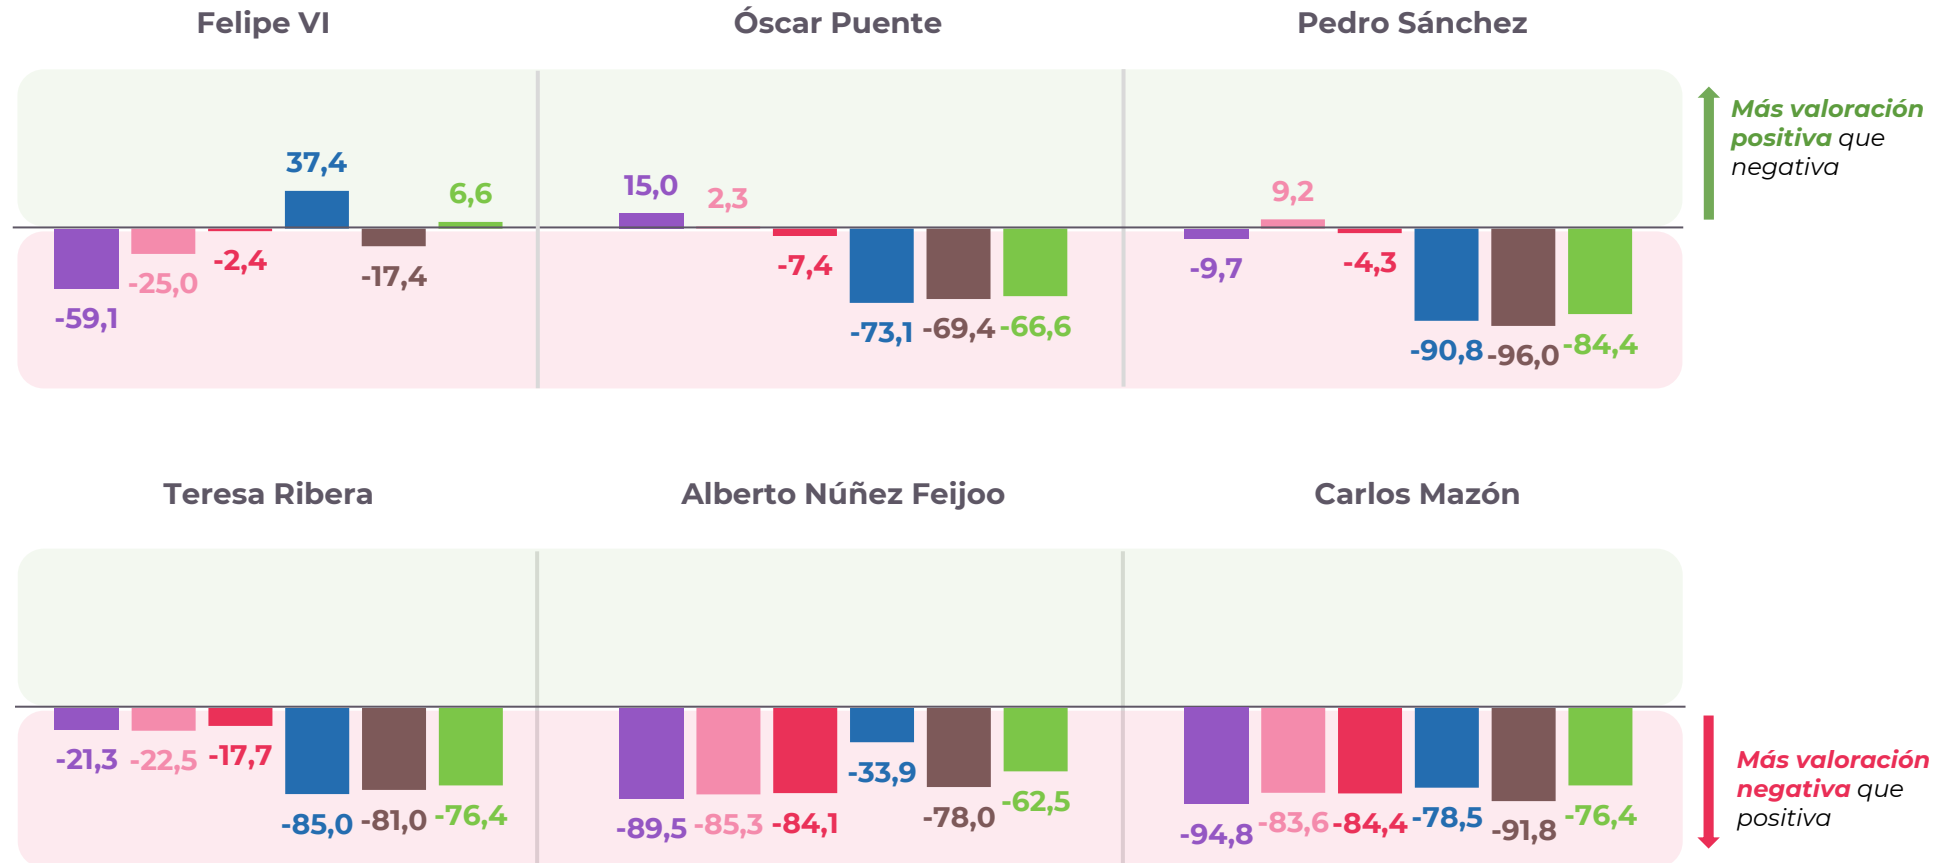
Felipe VI

37,4
6,6
-59,1
-25,0
-2,4
-17,4

Óscar Puente

15,0
2,3
-7,4
-73,1
-69,4
-66,6

Pedro Sánchez

9,2
-9,7
-4,3
-90,8
-96,0
-84,4

Más valoración positiva que negativa

Teresa Ribera

-21,3
-22,5
-17,7
-85,0
-81,0
-76,4

Alberto Núñez Feijoo

-89,5
-85,3
-84,1
-33,9
-78,0
-62,5

Carlos Mazón

-94,8
-83,6
-84,4
-78,5
-91,8
-76,4

Más valoración negativa que positiva